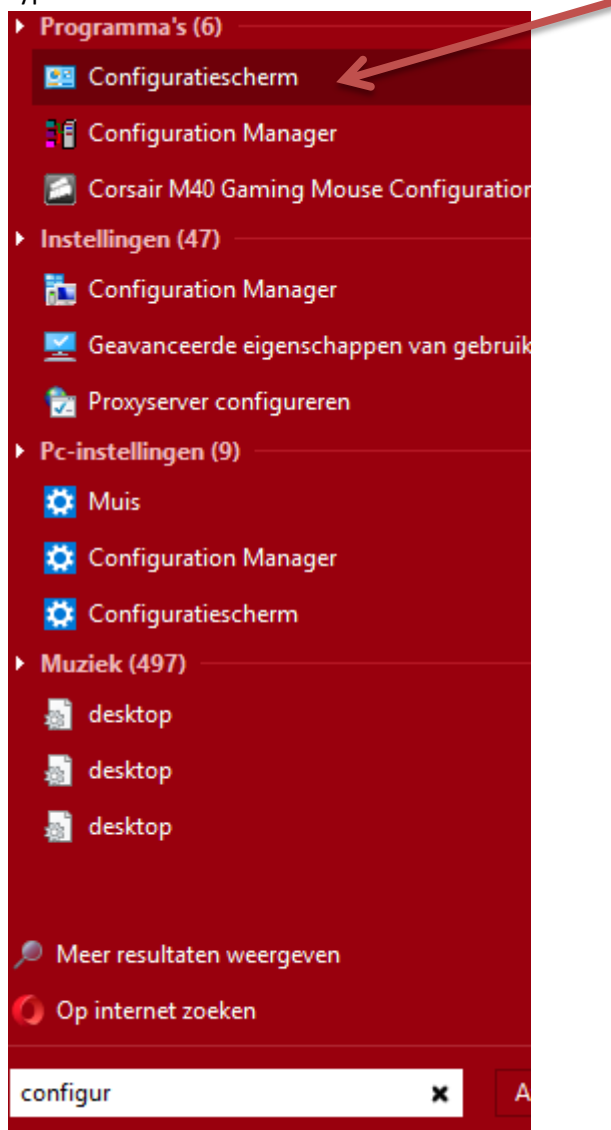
Programma's (6)
Configuratiescherm
Configuration Manager
Corsair M40 Gaming Mouse Configuratior
Instellingen (47)
Configuration Manager
Geavanceerde eigenschappen van gebruik
Proxyserver configureren
Pc-instellingen (9)
Muis
Configuration Manager
Configuratiescherm
Muziek (497)
desktop
desktop
desktop
Meer resultaten weergeven
Op internet zoeken
configur
A